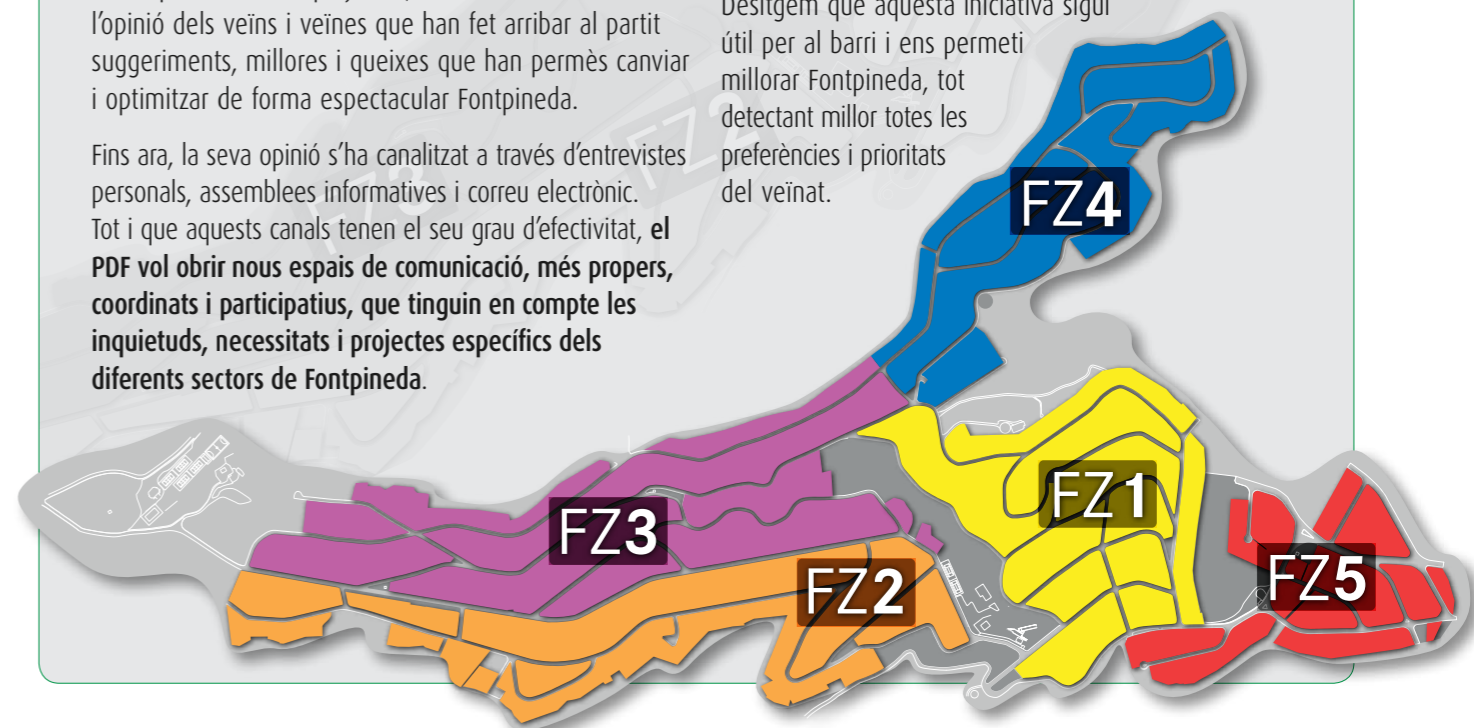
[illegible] l'opinió dels veïns i veïnes que han fet arribar al partit suggeriments, millores i queixes que han permès canviar i optimitzar de forma espectacular Fontpineda.

Fins ara, la seva opinió s'ha canalitzat a través d'entrevistes personals, assemblees informatives i correu electrònic. Tot i que aquests canals tenen el seu grau d'efectivitat, **el PDF vol obrir nous espais de comunicació, més propers, coordinats i participatius, que tinguin en compte les inquietuds, necessitats i projectes específics dels diferents sectors de Fontpineda**.

Desitgem que aquesta iniciativa sigui útil per al barri i ens permeti millorar Fontpineda, tot detectant millor totes les preferències i prioritats del veïnat.

FZ4

FZ1

FZ3

FZ2

FZ5